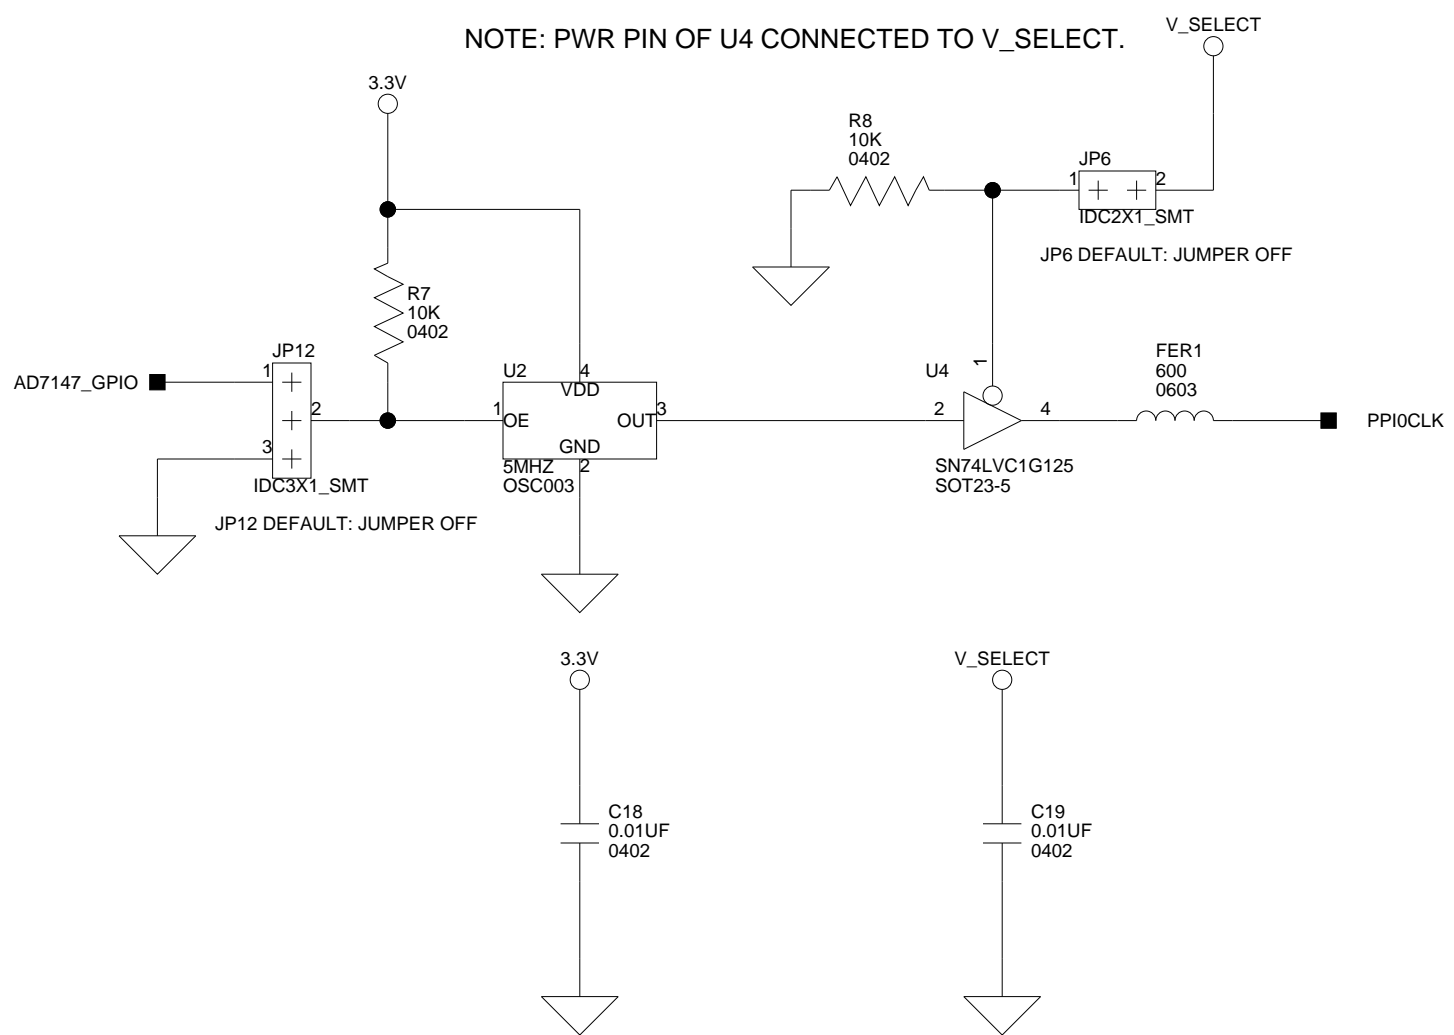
NOTE: PWR PIN OF U4 CONNECTED TO V_SELECT.

V_SELECT

3.3V

R8
10K
0402

JP6
1
2
IDC2X1_SMT

JP6 DEFAULT: JUMPER OFF

R7
10K
0402

JP12
1
2
3
IDC3X1_SMT

AD7147_GPIO

JP12 DEFAULT: JUMPER OFF

U2
4
VDD
1
OE
OUT
3
GND
2
5MHZ
OSC003

U4
1
2
4
SN74LVC1G125
SOT23-5

FER1
600
0603

PPI0CLK

3.3V

C18
0.01UF
0402

V_SELECT

C19
0.01UF
0402